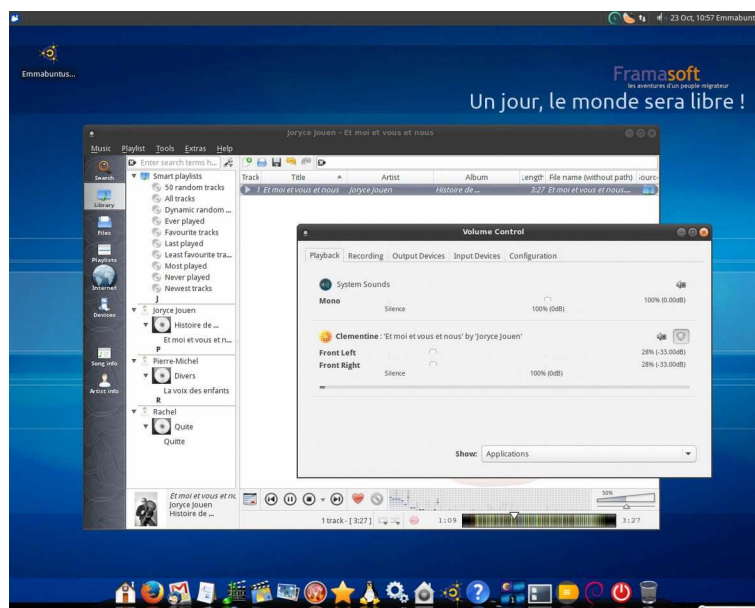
23 Oct, 10:57 Emmabunt

Emmabuntus...

Framasoft
les aventures d'un peuple migrateur
Un jour, le monde sera libre !

Joryce Jouen - Et moi et vous et nous

Music Playlist Tools Extras Help

Search
Library
Files
Playlists
Internet
Devices
Song info
Artist info

Enter search terms h...

Smart playlists
50 random tracks
All tracks
Dynamic random ...
Ever played
Favourite tracks
Last played
Least favourite tra...
Most played
Never played
Newest tracks
J
Joryce Jouen
Histoire de ...
Et moi et vous et n...
P
Pierre-Michel
Divers
La voix des enfants
R
Rachel
Quite
Quitte

| Track | Title | Artist | Album | Length | File name (without path) | Source |
|---|---|---|---|---|---|---|
| 1 | Et moi et vous et nous | Joryce Jouen | Histoire de ... | 3:27 | Et moi et vous et nous.... | |

Volume Control

Playback Recording Output Devices Input Devices Configuration

System Sounds
Mono
Silence 100% (0dB)
100% (0.00dB)

Clementine : 'Et moi et vous et nous' by 'Joryce Jouen'
Front Left 28% (-33.00dB)
Front Right 28% (-33.00dB)
Silence 100% (0dB)

Show: Applications

Et moi et vous et no
Joryce Jouen
Histoire de ...

50%

1 track - [ 3:27 ]
1:09
3:27